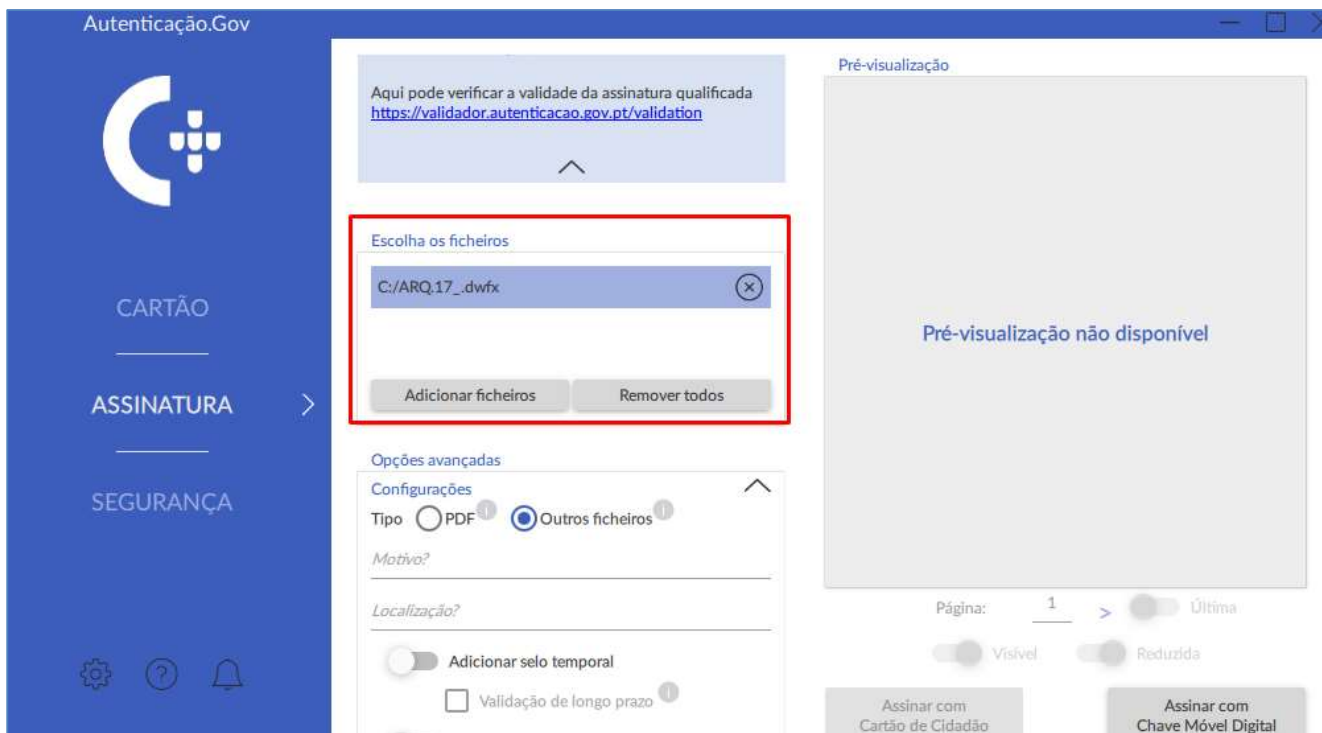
Autenticação.Gov

CARTÃO

ASSINATURA

SEGURANÇA

Aqui pode verificar a validade da assinatura qualificada
https://validador.autenticacao.gov.pt/validation

Escolha os ficheiros

C:/ARQ.17_.dwfx

Adicionar ficheiros

Remover todos

Opções avançadas

Configurações

Tipo PDF Outros ficheiros

Motivo?

Localização?

Adicionar selo temporal

Validação de longo prazo

Pré-visualização

Pré-visualização não disponível

Página: 1 > Última

Visível Reduzida

Assinar com Cartão de Cidadão

Assinar com Chave Móvel Digital